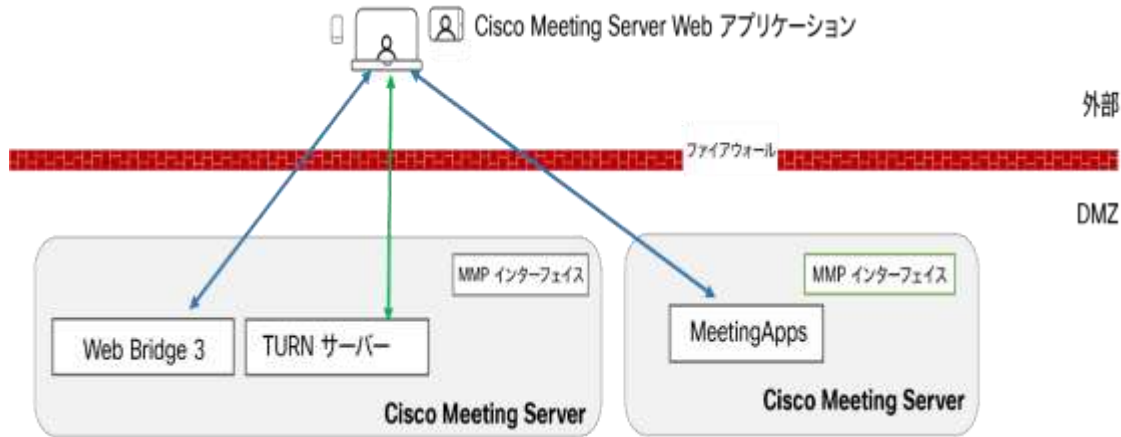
Cisco Meeting Server Web アプリケーション

外部

ファイアウォール

DMZ

MMP インターフェイス

Web Bridge 3

TURN サーバー

Cisco Meeting Server

MMP インターフェイス

MeetingApps

Cisco Meeting Server